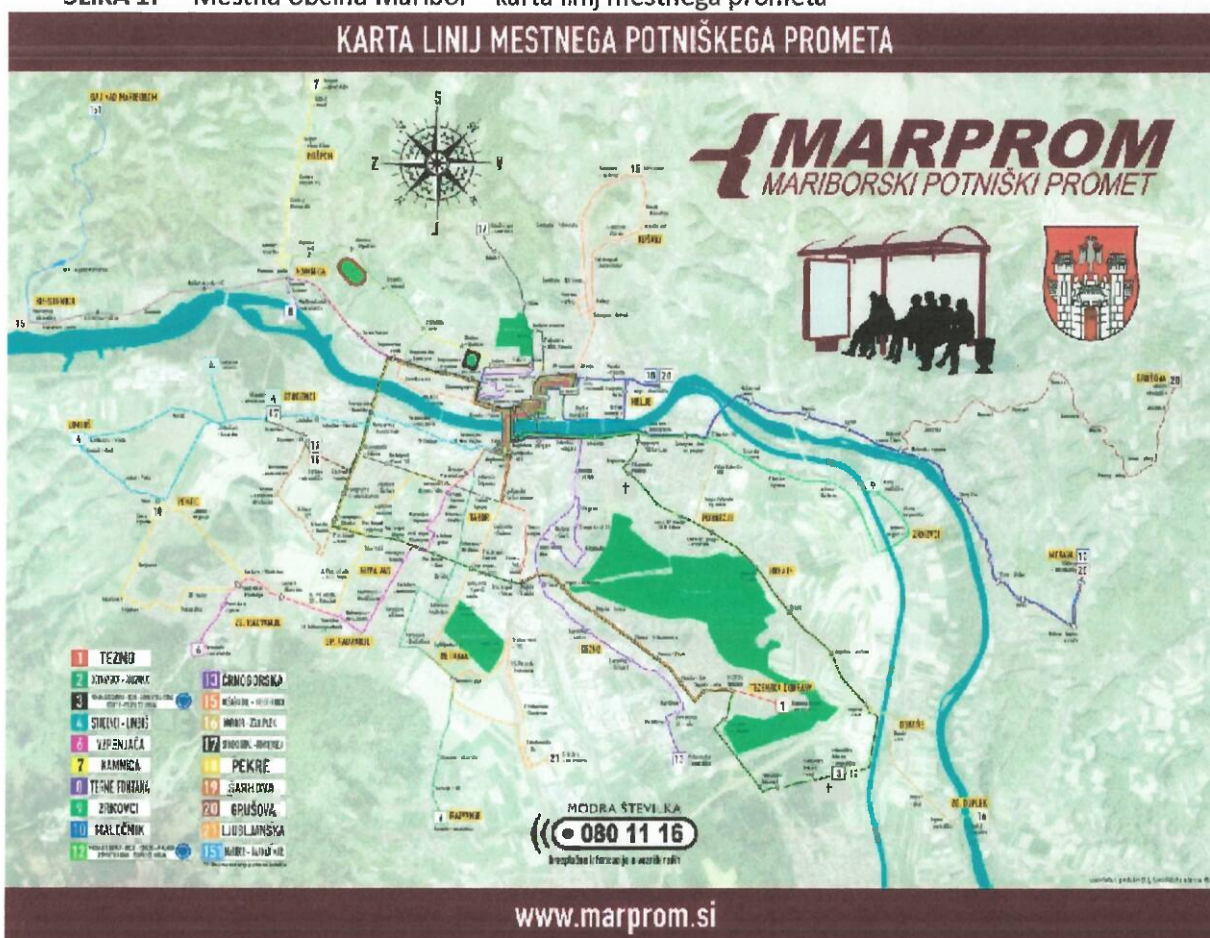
SLIKA 1: Mestna občina Maribor – karta linij mestnega prometa

KARTA LINIJ MESTNEGA POTNIŠKEGA PROMETA

MARPROM
MARIBORSKI POTNIŠKI PROMET

S
Z
V
J

1 TEZNO
2 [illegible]
3 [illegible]
4 STUDENCI - LIMBUŠ
6 VRBANSKI PLATO
7 KAMNICA
8 TERME FONTANA
9 ZRKOVCI
10 MALEČNIK
12 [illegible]
13 ČRNOGORSKA
15 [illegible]
16 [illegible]
17 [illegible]
18 PEKRE
19 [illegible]
20 GRUŠOVA
21 LJUBLJANSKA
151 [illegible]

MODRA ŠTEVILKA
080 11 16
Brezplačne informacije o voznih redih

www.marprom.si